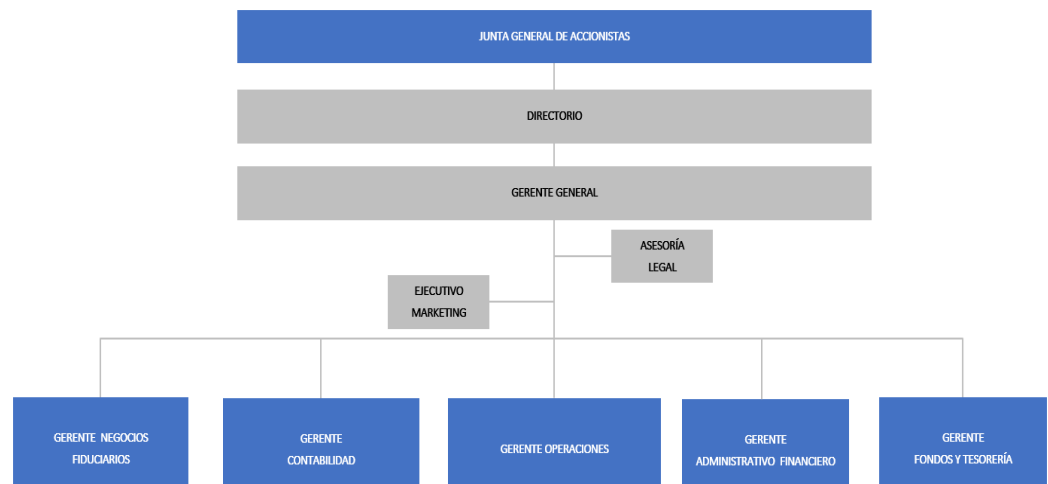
JUNTA GENERAL DE ACCIONISTAS

DIRECTORIO

GERENTE GENERAL

ASESORÍA LEGAL

EJECUTIVO MARKETING

GERENTE NEGOCIOS FIDUCIARIOS

GERENTE CONTABILIDAD

GERENTE OPERACIONES

GERENTE ADMINISTRATIVO FINANCIERO

GERENTE FONDOS Y TESORERÍA